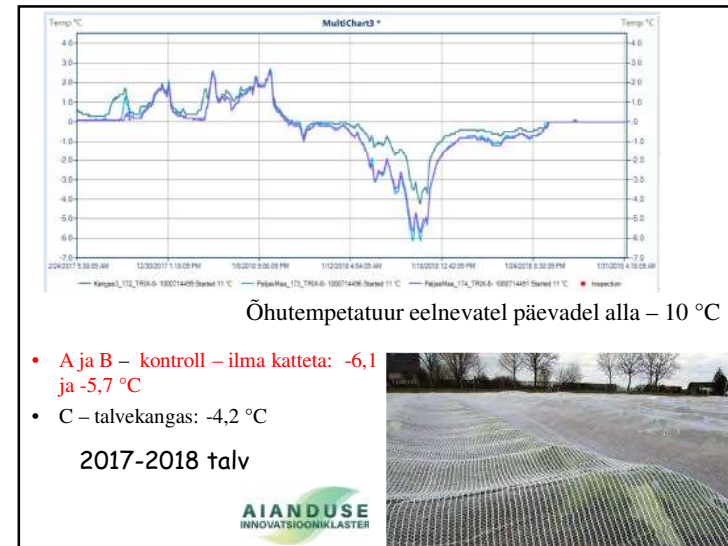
Temp °C

MultiChart3 *

Temp °C

4.0
3.0
2.0
1.0
0
-1.0
-2.0
-3.0
-4.0
-5.0
-6.0
-7.0

2/24/2017 5:30:03 AM
12/30/2017 1:18:05 PM
1/6/2018 9:06:09 PM
1/12/2018 4:54:09 AM
1/18/2018 12:42:09 PM
1/24/2018 8:30:09 PM
1/31/2018 4:18:09 AM

Kangas3_172_TRIX-8- 1000714459 Started 11 °C — Paljas Maa_173_TRIX-8- 1000714496 Started 11 °C — PaljasMaa_174_TRIX-8- 1000714481 Started 11 °C • Inspection

Õhutempetatuur eelnevatel päevadel alla – 10 °C

• A ja B – kontroll – ilma katteta: -6,1 ja -5,7 °C
• C – talvekangas: -4,2 °C

2017-2018 talv

AIANDUSE
INNOVATSIOONIKLASTER